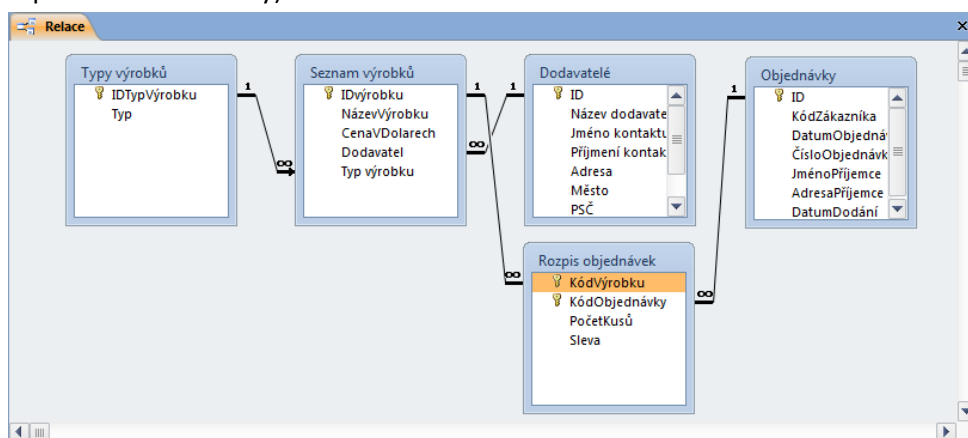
Relace

Typy výrobků
IDTypVýrobku
Typ

Seznam výrobků
IDvýrobku
NázevVýrobku
CenaVDolarech
Dodavatel
Typ výrobku

Dodavatelé
ID
Název dodavate
Jméno kontaktu
Příjmení kontak
Adresa
Město
PSČ

Objednávky
ID
KódZákazníka
DatumObjednáv
ČísloObjednávk
JménoPříjemce
AdresaPříjemce
DatumDodání

Rozpis objednávek
KódVýrobku
KódObjednávky
PočetKusů
Sleva

1
∞
1
1
∞
∞
1
∞